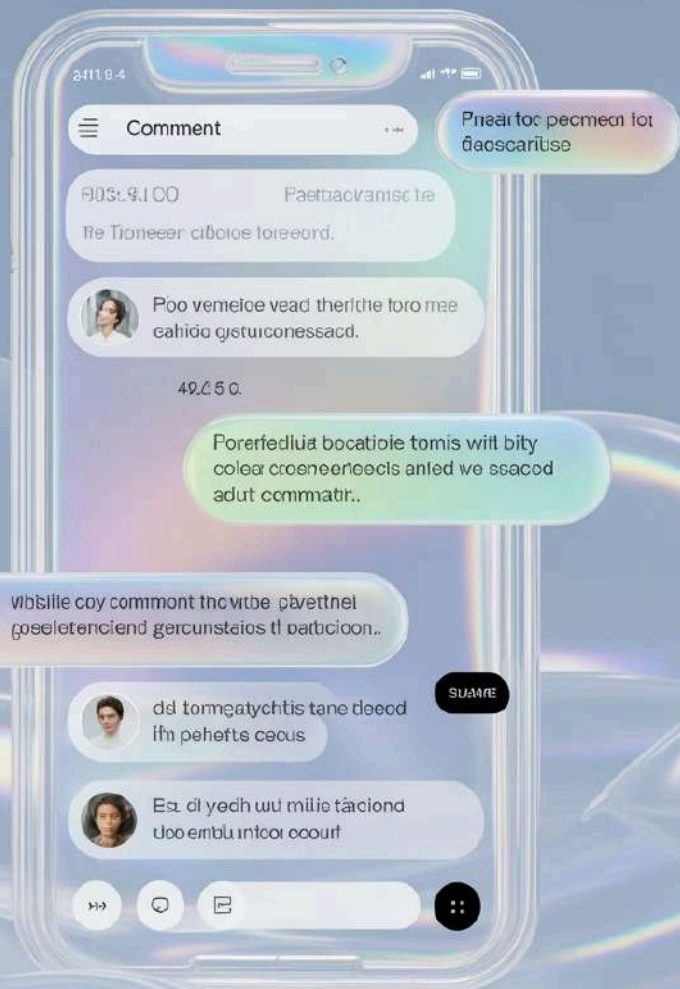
2411.8-4

Comment

Preai toc pecmeci toi daoscarituse

803:.8.100 Paetbacvamsc te

Re Tioneer crbotoe toreeord.

Poo vemeice vead therithe toro mee cahido gsturconessacd.

49.2.5 0.

Porerfeduia bocatioie tomis wit bity colea croeneerecis anled we ssacod adut commatir..

vibille coy commont thovitbe pavetthei goseletenciend gercunsteios tl parbcioon..

SUAME

dd tomeatychtis tane deeod ifn pehefts ceous

Ea di yedh wu milie tacionđ uoo embu intcor oourt